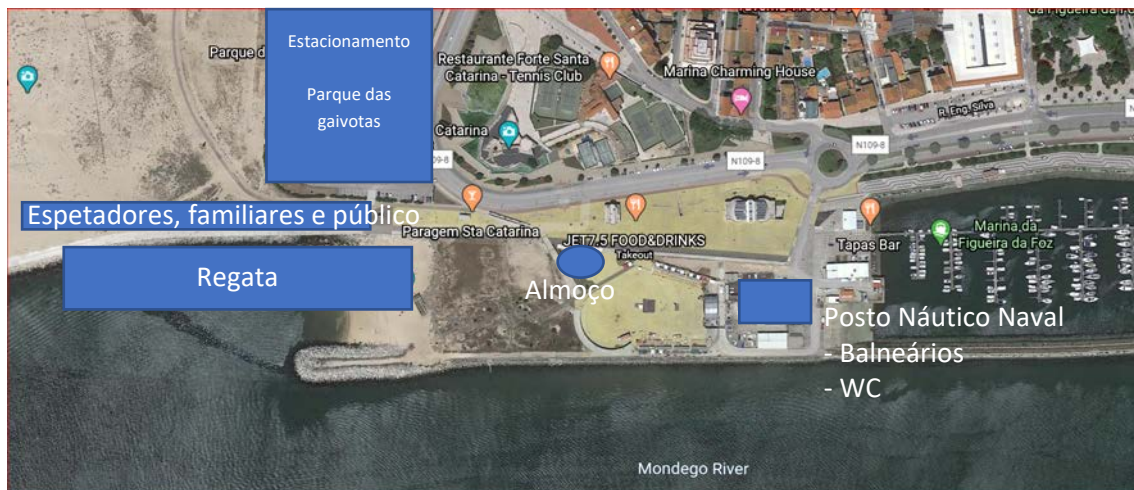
Parque d

Estacionamento

Parque das gaivotas

Restaurante Forte Santa Catarina - Tennis Club

Marina Charming House

Catarina

R. Eng. Silva

N109-8

N109-8

N109-8

Espetadores, familiares e público

Paragem Sta Catarina

JET7.5 FOOD&DRINKS
Takeout

Tapas Bar

Marina da Figueira da Foz

Regata

Almoço

Posto Náutico Naval
- Balneários
- WC

Mondego River